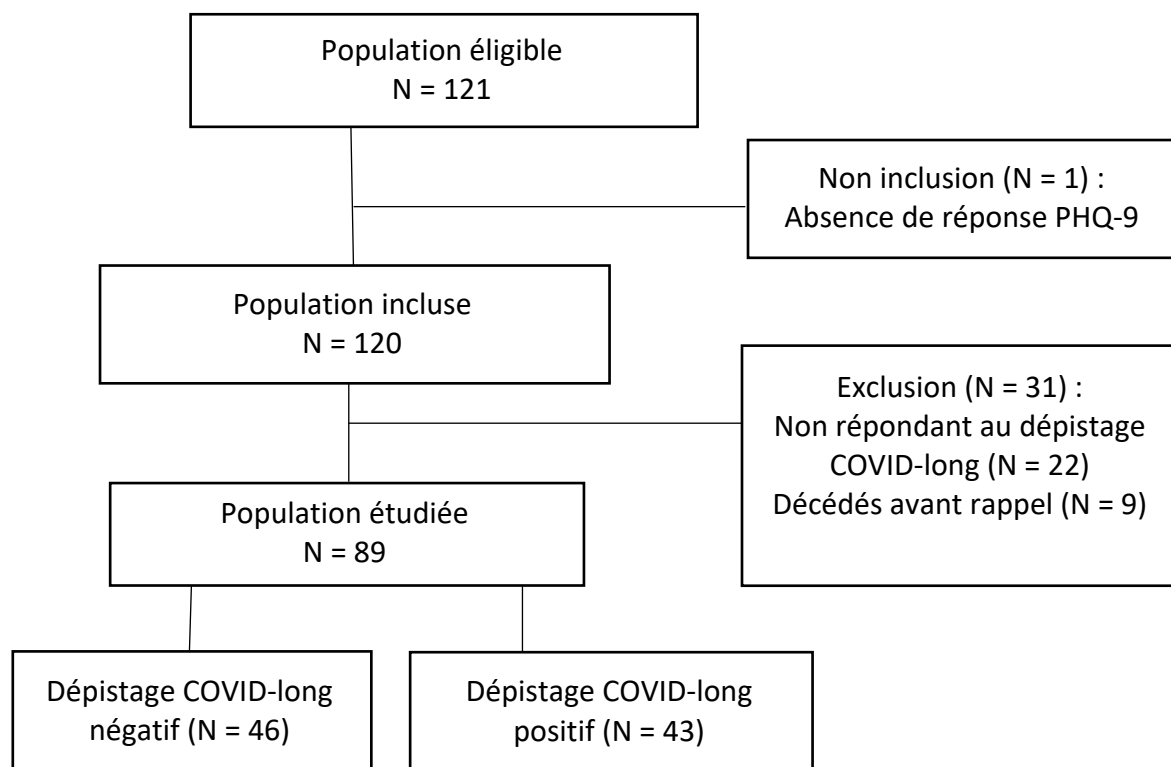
Population éligible
N = 121

Non inclusion (N = 1) :
Absence de réponse PHQ-9

Population incluse
N = 120

Exclusion (N = 31) :
Non répondant au dépistage COVID-long (N = 22)
Décédés avant rappel (N = 9)

Population étudiée
N = 89

Dépistage COVID-long négatif (N = 46)

Dépistage COVID-long positif (N = 43)